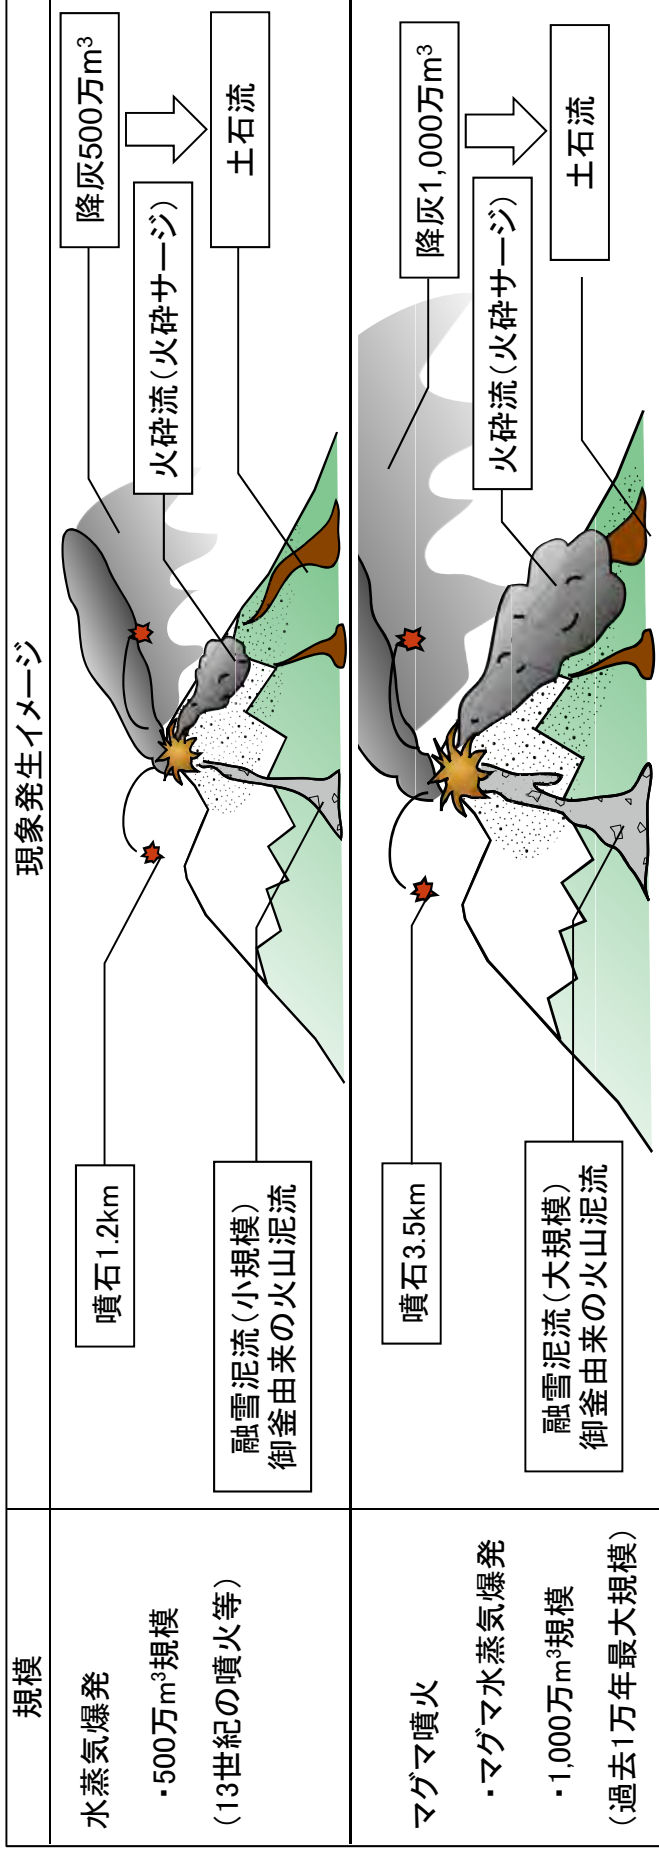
| 規模 | 現象発生イメージ |
|---|---|
| 水蒸気爆発<br>・500万m³規模<br>（13世紀の噴火等） | 噴石1.2km<br>融雪泥流（小規模）<br>御釜由来の火山泥流<br>降灰500万m³<br>火砕流（火砕サージ）<br>土石流 |
| マグマ噴火<br>・マグマ水蒸気爆発<br>・1,000万m³規模<br>（過去1万年最大規模） | 噴石3.5km<br>融雪泥流（大規模）<br>御釜由来の火山泥流<br>降灰1,000万m³<br>火砕流（火砕サージ）<br>土石流 |